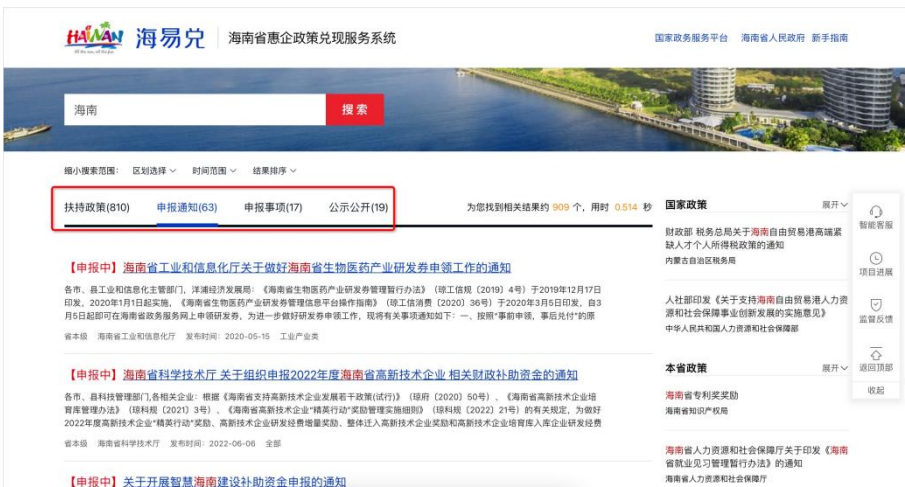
HAINAN 海易兑 | 海南省惠企政策兑现服务系统

国家政务服务平台　海南省人民政府　新手指南

海南

搜索

缩小搜索范围：　区划选择　时间范围　结果排序

扶持政策(810)　申报通知(63)　申报事项(17)　公示公开(19)

为您找到相关结果约 909 个，用时 0.514 秒

【申报中】海南省工业和信息化厅关于做好海南省生物医药产业研发券申领工作的通知

各市、县工业和信息化主管部门，洋浦经济发展局：《海南省生物医药产业研发券管理暂行办法》（琼工信规〔2019〕4号）于2019年12月17日印发，2020年1月1日起实施，《海南省生物医药产业研发券管理信息平台操作指南》（琼工信消费〔2020〕36号）于2020年3月5日印发，自3月5日起即可在海南省政务服务网上申领研发券，为进一步做好研发券申领工作，现将有关事项通知如下：一、按照"事前申领，事后兑付"的原

省本级　海南省工业和信息化厅　发布时间：2020-05-15　工业产业类

【申报中】海南省科学技术厅 关于组织申报2022年度海南省高新技术企业 相关财政补助资金的通知

各市、县科技管理部门,各相关企业：根据《海南省支持高新技术企业发展若干政策(试行)》（琼府〔2020〕50号）、《海南省高新技术企业培育库管理办法》（琼科规〔2021〕3号）、《海南省高新技术企业"精英行动"奖励管理实施细则》（琼科规〔2022〕21号）的有关规定，为做好2022年度高新技术企业"精英行动"奖励、高新技术企业研发经费增量奖励、整体迁入高新技术企业奖励和高新技术企业培育库入库企业研发经费

省本级　海南省科学技术厅　发布时间：2022-06-06　全部

【申报中】关于开展智慧海南建设补助资金申报的通知

国家政策　展开

财政部 税务总局关于海南自由贸易港高端紧缺人才个人所得税政策的通知
内蒙古自治区税务局

人社部印发《关于支持海南自由贸易港人力资源和社会保障事业创新发展的实施意见》
中华人民共和国人力资源和社会保障部

本省政策　展开

海南省专利奖奖励
海南省知识产权局

海南省人力资源和社会保障厅关于印发《海南省就业见习管理暂行办法》的通知
海南省人力资源和社会保障厅

智能客服
项目进展
监督反馈
返回顶部
收起